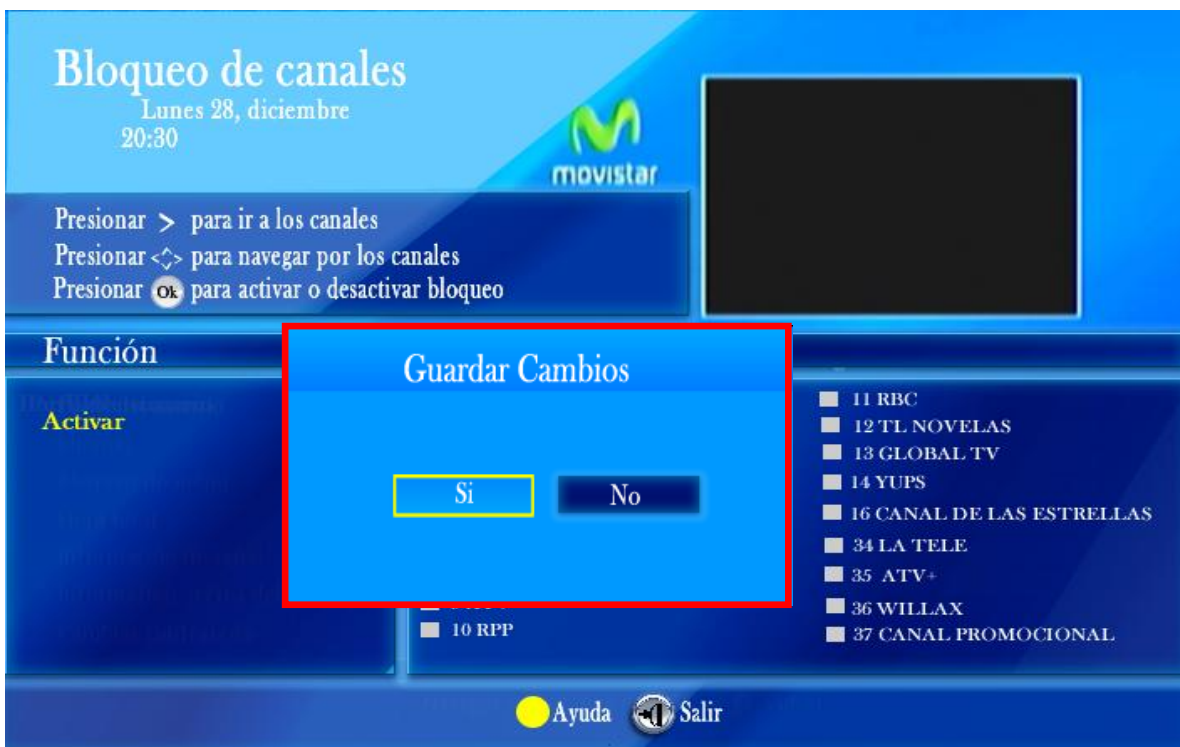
Bloqueo de canales
Lunes 28, diciembre
20:30

movistar

Presionar > para ir a los canales
Presionar <◇> para navegar por los canales
Presionar Ok para activar o desactivar bloqueo

Función

Activar

Guardar Cambios

Si No

11 RBC
12 TL NOVELAS
13 GLOBAL TV
14 YUPS
16 CANAL DE LAS ESTRELLAS
34 LA TELE
35 ATV+
36 WILLAX
37 CANAL PROMOCIONAL

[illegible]
10 RPP

Ayuda Salir